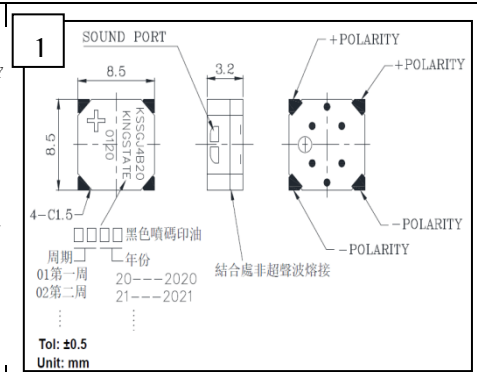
1

SOUND PORT

8.5

3.2

+POLARITY

+POLARITY

8.5

KSSG14B20
KINGSTATE
0120

4-C1.5

□□□□黑色噴碼印油

周期 年份

01第一周 20---2020

02第二周 21---2021

⋮ ⋮

結合處非超聲波熔接

-POLARITY

-POLARITY

Tol: ±0.5
Unit: mm